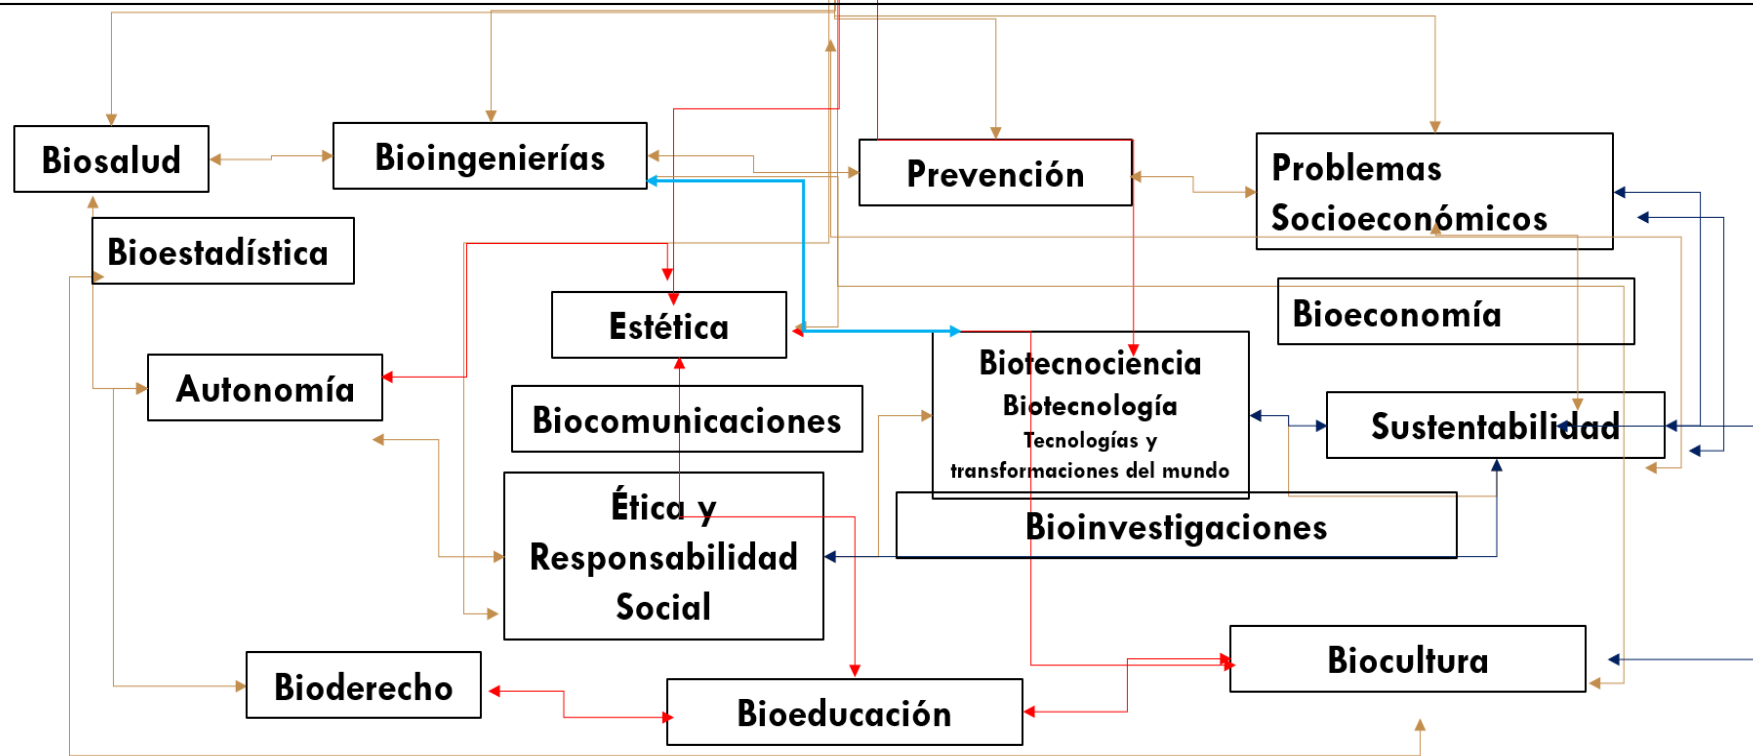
Biosalud

Bioingenierías

Prevención

Problemas Socioeconómicos

Bioestadística

Estética

Bioeconomía

Autonomía

Biotecnociencia

Biotecnología

Tecnologías y transformaciones del mundo

Sustentabilidad

Biocomunicaciones

Ética y Responsabilidad Social

Bioinvestigaciones

Biocultura

Bioderecho

Bioeducación